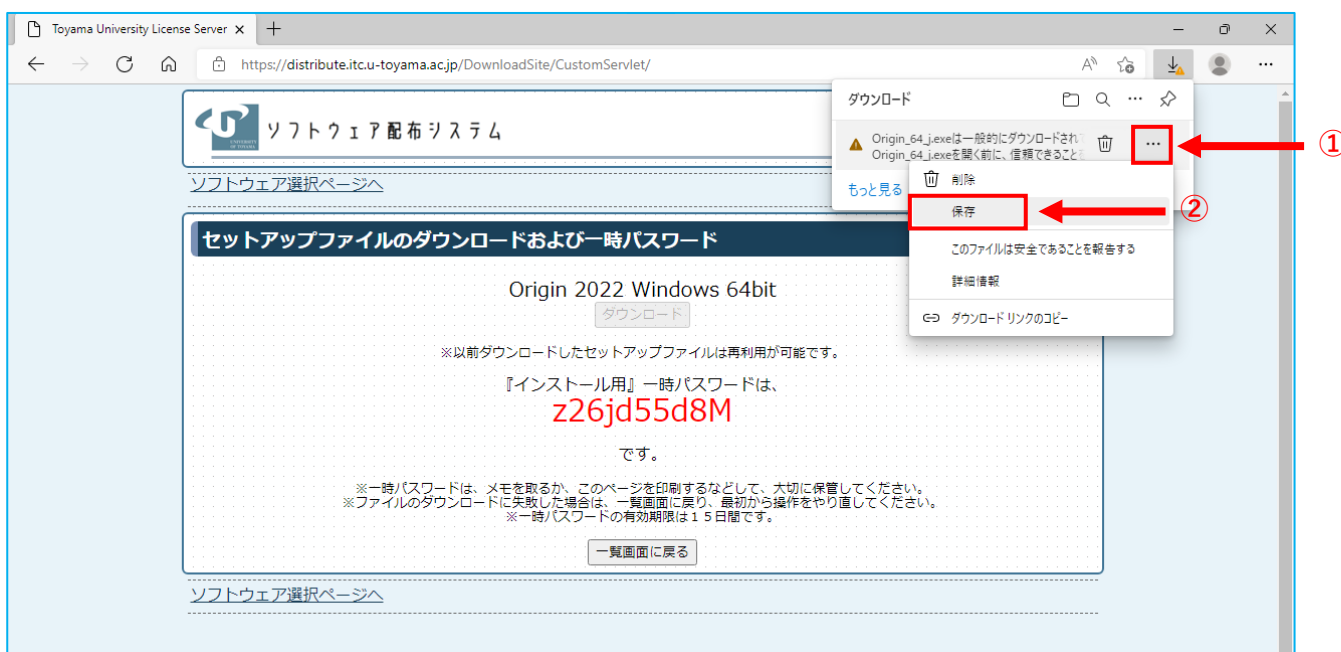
Toyama University License Server ×

https://distribute.itc.u-toyama.ac.jp/DownloadSite/CustomServlet/

ソフトウェア配布システム

ソフトウェア選択ページへ

セットアップファイルのダウンロードおよび一時パスワード

Origin 2022 Windows 64bit

ダウンロード

※以前ダウンロードしたセットアップファイルは再利用が可能です。

『インストール用』一時パスワードは、

z26jd55d8M

です。

※一時パスワードは、メモを取るか、このページを印刷するなどして、大切に保管してください。
※ファイルのダウンロードに失敗した場合は、一覧画面に戻り、最初から操作をやり直してください。
※一時パスワードの有効期限は１５日間です。

一覧画面に戻る

ソフトウェア選択ページへ

ダウンロード

Origin_64_j.exeは一般的にダウンロードされ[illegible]
Origin_64_j.exeを開く前に、信頼できること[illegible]

もっと見る

削除

保存

このファイルは安全であることを報告する

詳細情報

ダウンロード リンクのコピー

①

②